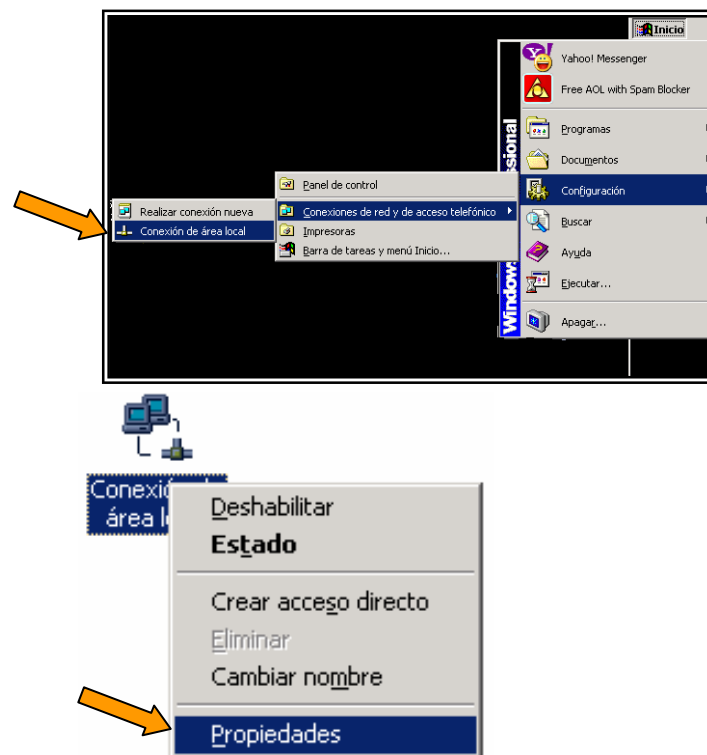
Inicio

Yahoo! Messenger
Free AOL with Spam Blocker
Programas
Documentos
Configuración
Buscar
Ayuda
Ejecutar...
Apagar...

Windows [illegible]sional

Panel de control
Conexiones de red y de acceso telefónico
Impresoras
Barra de tareas y menú Inicio...

Realizar conexión nueva
Conexión de área local

Conexión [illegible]
área l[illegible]

Deshabilitar
Estado
Crear acceso directo
Eliminar
Cambiar nombre
Propiedades